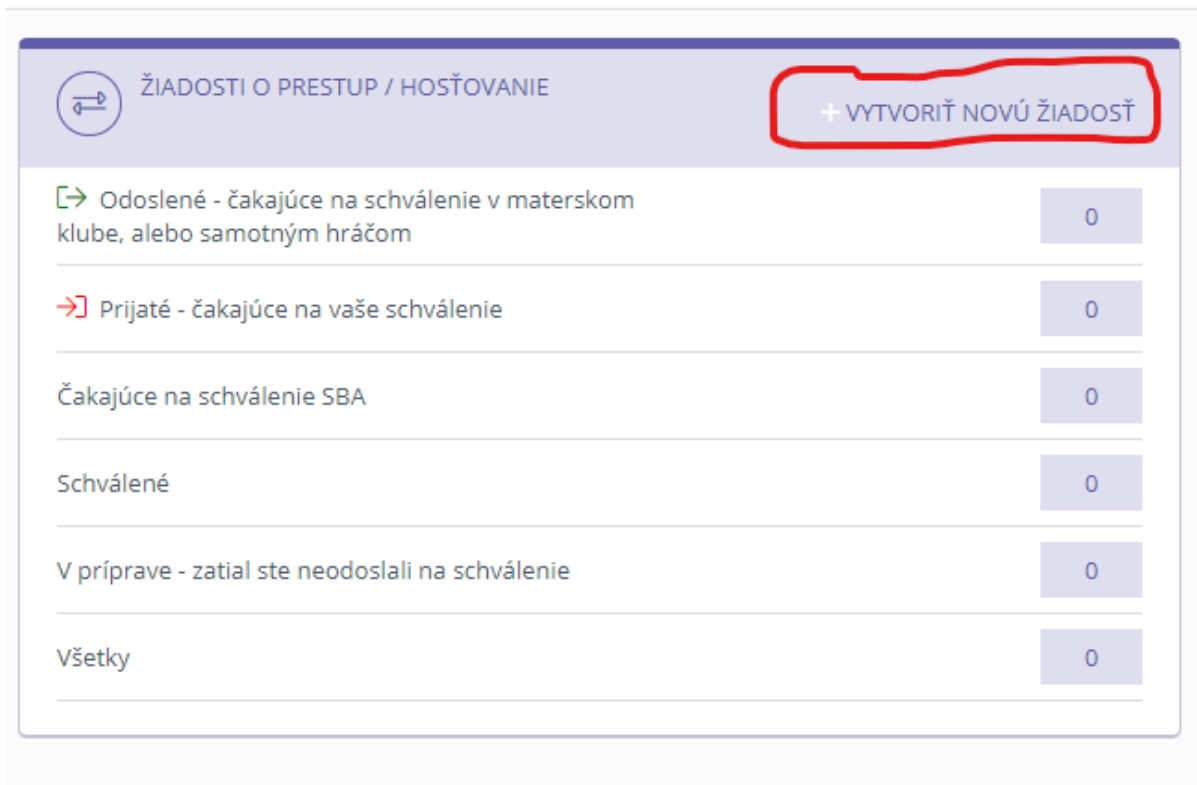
ŽIADOSTI O PRESTUP / HOSŤOVANIE

+ VYTVORIŤ NOVÚ ŽIADOSŤ

| | |
|---|---|
| Odoslené - čakajúce na schválenie v materskom klube, alebo samotným hráčom | 0 |
| Prijaté - čakajúce na vaše schválenie | 0 |
| Čakajúce na schválenie SBA | 0 |
| Schválené | 0 |
| V príprave - zatial ste neodoslali na schválenie | 0 |
| Všetky | 0 |